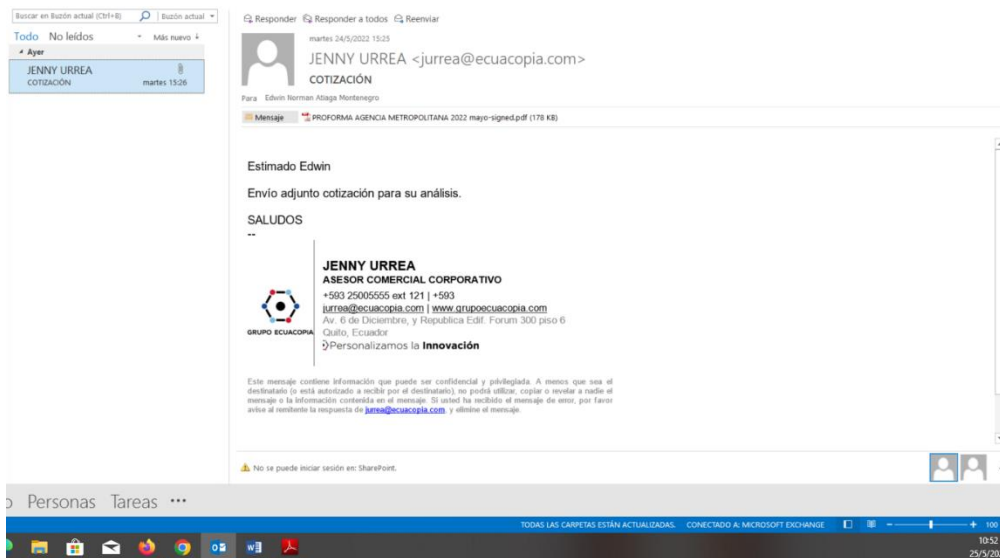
Buscar en Buzón actual (Ctrl+E) Buzón actual

Todo No leídos Más nuevo

Ayer

JENNY URREA
COTIZACIÓN martes 15:26

Responder Responder a todos Reenviar

martes 24/5/2022 15:25
JENNY URREA <jurrea@ecuacopia.com>
COTIZACIÓN

Para Edwin Norman Atiaga Montenegro

Mensaje PROFORMA AGENCIA METROPOLITANA 2022 mayo-signed.pdf (178 KB)

Estimado Edwin

Envío adjunto cotización para su análisis.

SALUDOS
--

GRUPO ECUACOPIA

JENNY URREA
ASESOR COMERCIAL CORPORATIVO
+593 25005555 ext 121 | +593
jurrea@ecuacopia.com | www.grupoecuacopia.com
Av. 6 de Diciembre, y Republica Edif. Forum 300 piso 6
Quito, Ecuador
Personalizamos la Innovación

Este mensaje contiene información que puede ser confidencial y privilegiada. A menos que sea el destinatario (o está autorizado a recibir por el destinatario), no podrá utilizar, copiar o revelar a nadie el mensaje o la información contenida en el mensaje. Si usted ha recibido el mensaje de error, por favor avise al remitente la respuesta de jurrea@ecuacopia.com, y elimine el mensaje.

No se puede iniciar sesión en: SharePoint.

Personas Tareas ···

TODAS LAS CARPETAS ESTÁN ACTUALIZADAS. CONECTADO A: MICROSOFT EXCHANGE

100

10:52
25/5/20